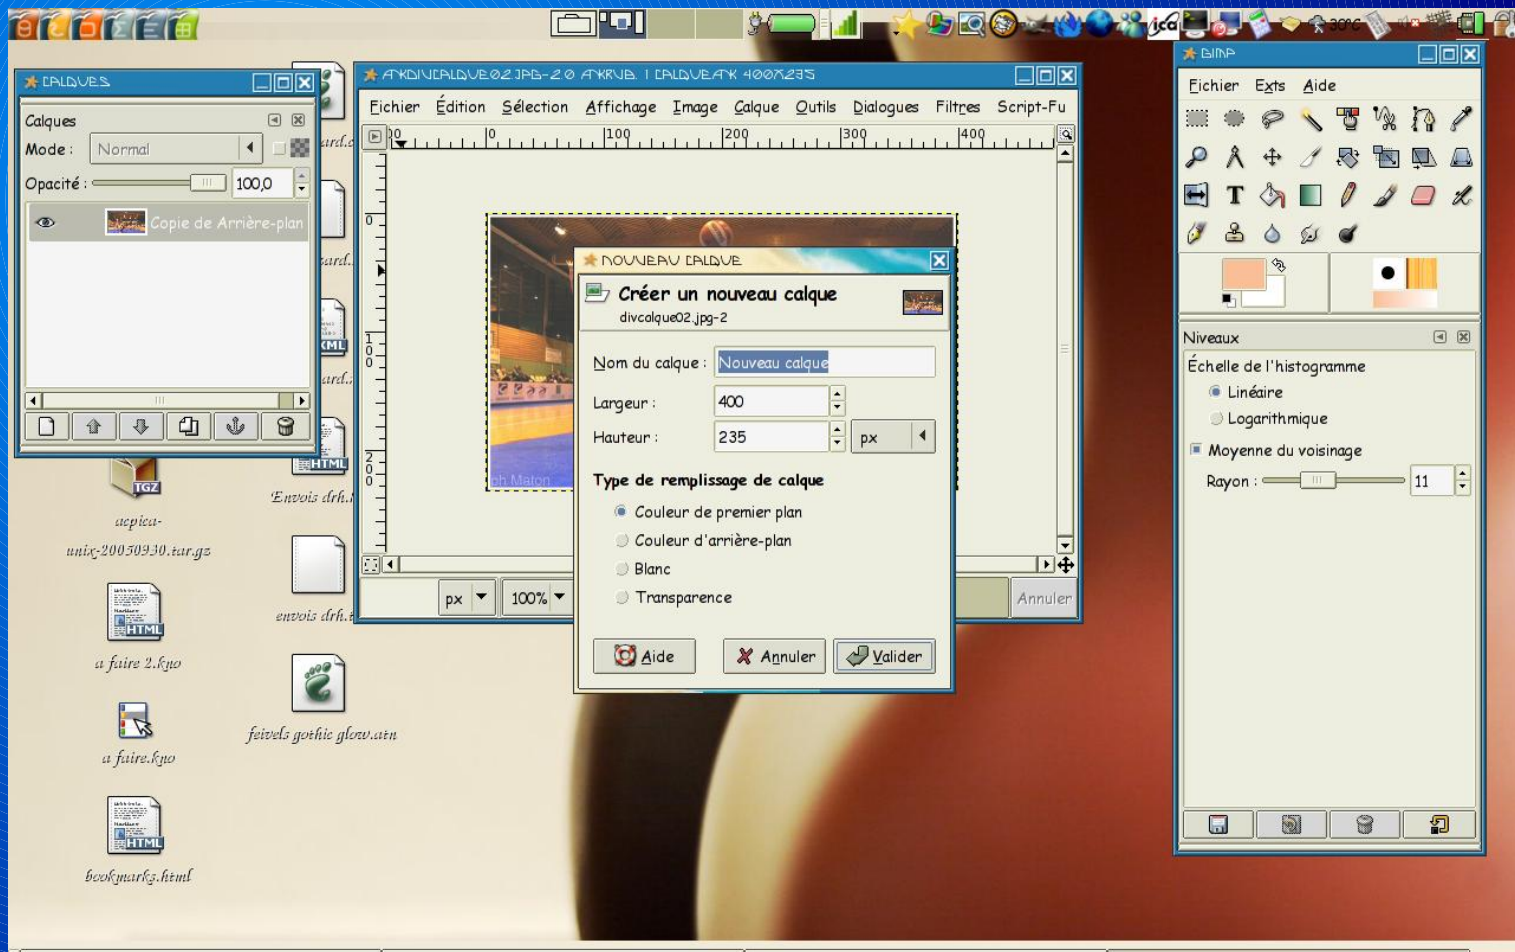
CALQUES

Calques
Mode : Normal
Opacité : 100,0
Copie de Arrière-plan

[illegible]DIVCALQUE02.JPG-2.0 (GRIS) 1 CALQUE(S) 400X235

Fichier Édition Sélection Affichage Image Calque Outils Dialogues Filtres Script-Fu

0 100 200 300 400

px 100% Annuler

NOUVEAU CALQUE
Créer un nouveau calque
divcalque02.jpg-2
Nom du calque : Nouveau calque
Largeur : 400
Hauteur : 235 px
Type de remplissage de calque
Couleur de premier plan
Couleur d'arrière-plan
Blanc
Transparence
Aide Annuler Valider

GIMP
Fichier Exts Aide

Niveaux
Échelle de l'histogramme
Linéaire
Logarithmique
Moyenne du voisinage
Rayon : 11

TGZ
acpica-unix-20050930.tar.gz
HTML
a faire 2.kno
a faire.kno
HTML
bookmarks.html
ard.
ard.
XML
ard.
HTML
Envois drh.
envois drh.
feivels gothic glow.atn
30°C